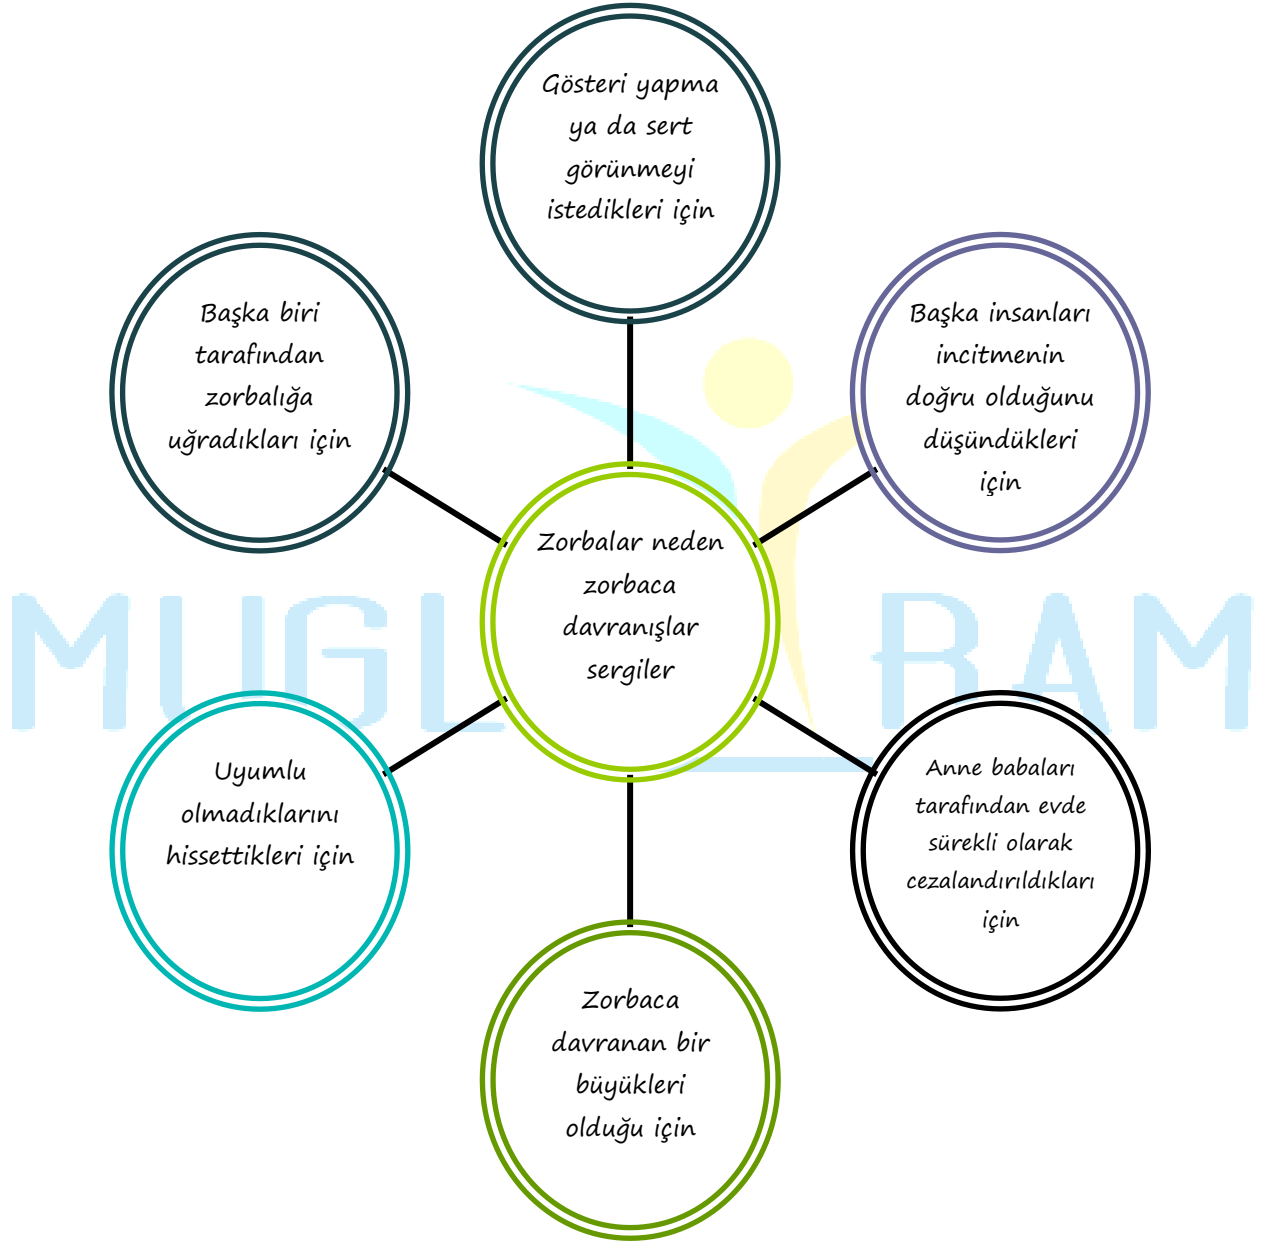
Gösteri yapma ya da sert görünmeyi istedikleri için

Başka biri tarafından zorbalığa uğradıkları için

Başka insanları incitmenin doğru olduğunu düşündükleri için

Zorbalar neden zorbaca davranışlar sergiler

MUGL BAM

Uyumlu olmadıklarını hissettikleri için

Anne babaları tarafından evde sürekli olarak cezalandırıldıkları için

Zorbaca davranan bir büyükleri olduğu için